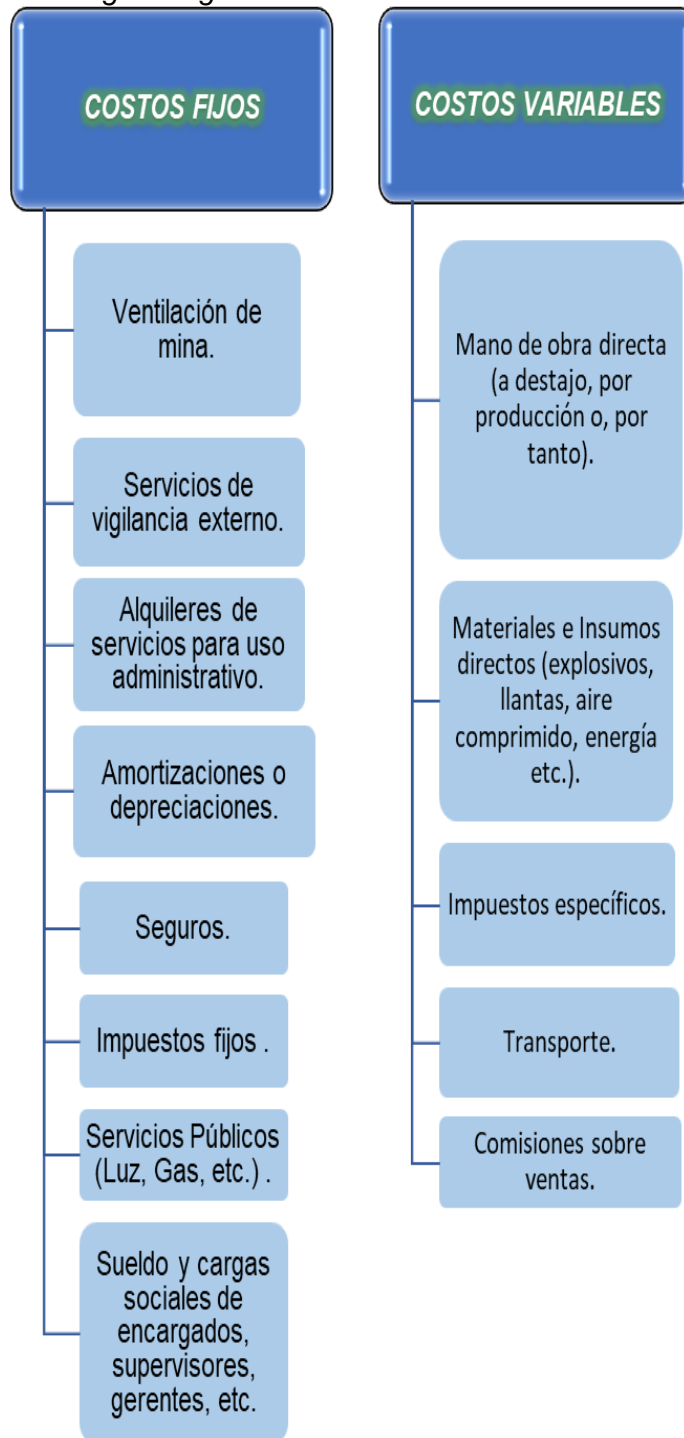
COSTOS FIJOS

Ventilación de mina.

Servicios de vigilancia externo.

Alquileres de servicios para uso administrativo.

Amortizaciones o depreciaciones.

Seguros.

Impuestos fijos .

Servicios Públicos (Luz, Gas, etc.) .

Sueldo y cargas sociales de encargados, supervisores, gerentes, etc.

COSTOS VARIABLES

Mano de obra directa (a destajo, por producción o, por tanto).

Materiales e Insumos directos (explosivos, llantas, aire comprimido, energía etc.).

Impuestos específicos.

Transporte.

Comisiones sobre ventas.